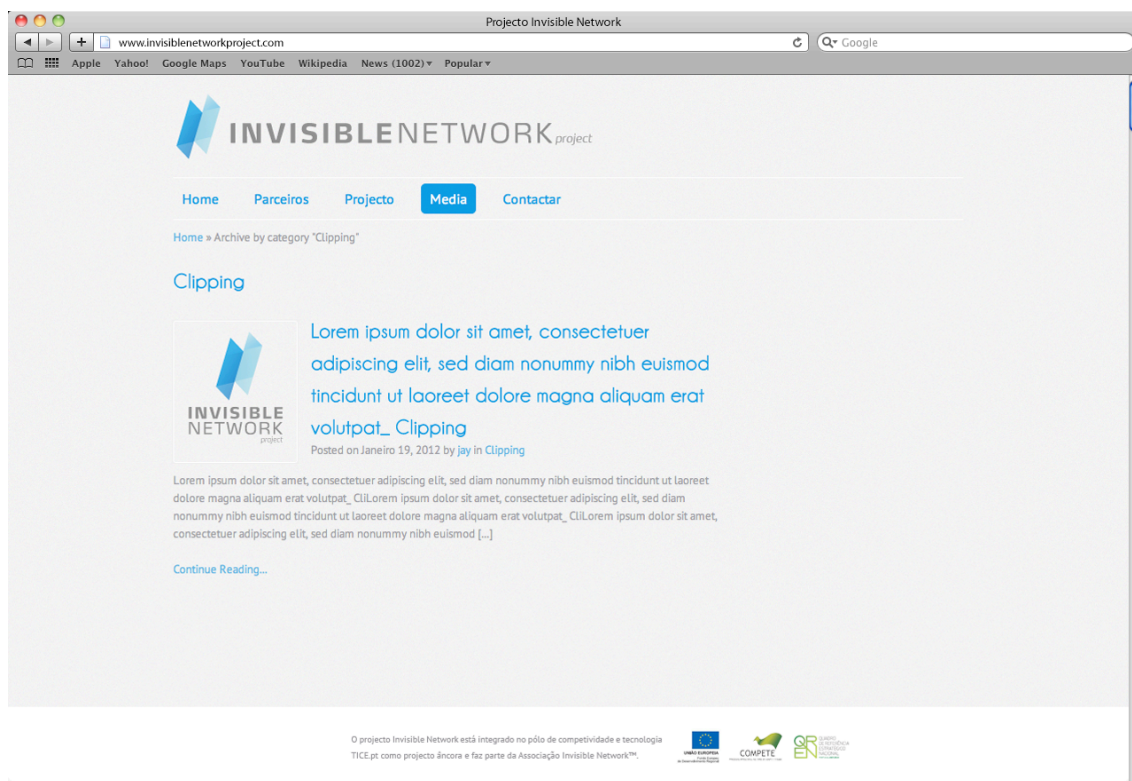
Projecto Invisible Network

www.invisiblenetworkproject.com

Google

Apple Yahoo! Google Maps YouTube Wikipedia News (1002) Popular

INVISIBLENETWORK project

Home Parceiros Projecto Media Contactar

Home » Archive by category "Clipping"

Clipping

INVISIBLE NETWORK project

Lorem ipsum dolor sit amet, consectetuer adipiscing elit, sed diam nonummy nibh euismod tincidunt ut laoreet dolore magna aliquam erat volutpat_ Clipping

Posted on Janeiro 19, 2012 by jay in Clipping

Lorem ipsum dolor sit amet, consectetuer adipiscing elit, sed diam nonummy nibh euismod tincidunt ut laoreet dolore magna aliquam erat volutpat_ CliLorem ipsum dolor sit amet, consectetuer adipiscing elit, sed diam nonummy nibh euismod tincidunt ut laoreet dolore magna aliquam erat volutpat_ CliLorem ipsum dolor sit amet, consectetuer adipiscing elit, sed diam nonummy nibh euismod [...]

Continue Reading...

O projecto Invisible Network está integrado no pólo de competitividade e tecnologia TICE.pt como projecto âncora e faz parte da Associação Invisible Network™.

UNIÃO EUROPEIA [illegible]

COMPETE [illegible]

QREN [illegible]